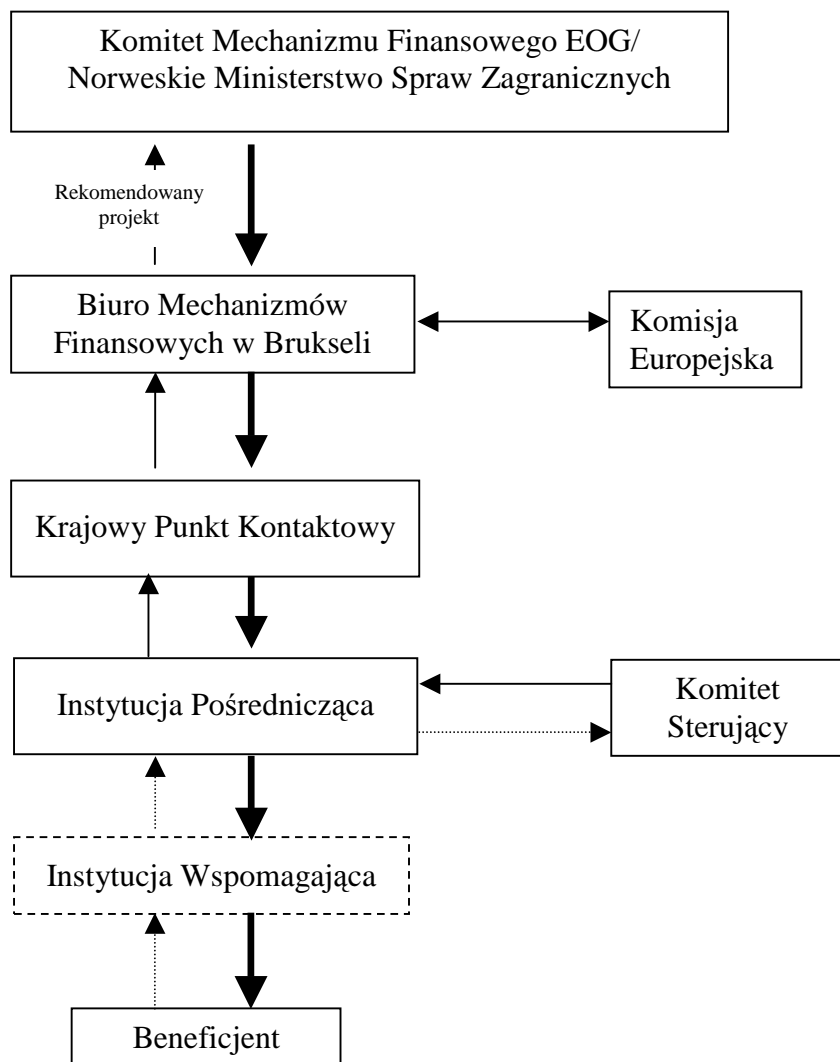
Komitet Mechanizmu Finansowego EOG/ Norweskie Ministerstwo Spraw Zagranicznych

Rekomendowany projekt

Biuro Mechanizmów Finansowych w Brukseli

Komisja Europejska

Krajowy Punkt Kontaktowy

Instytucja Pośrednicząca

Komitet Sterujący

Instytucja Wspomagająca

Beneficjent